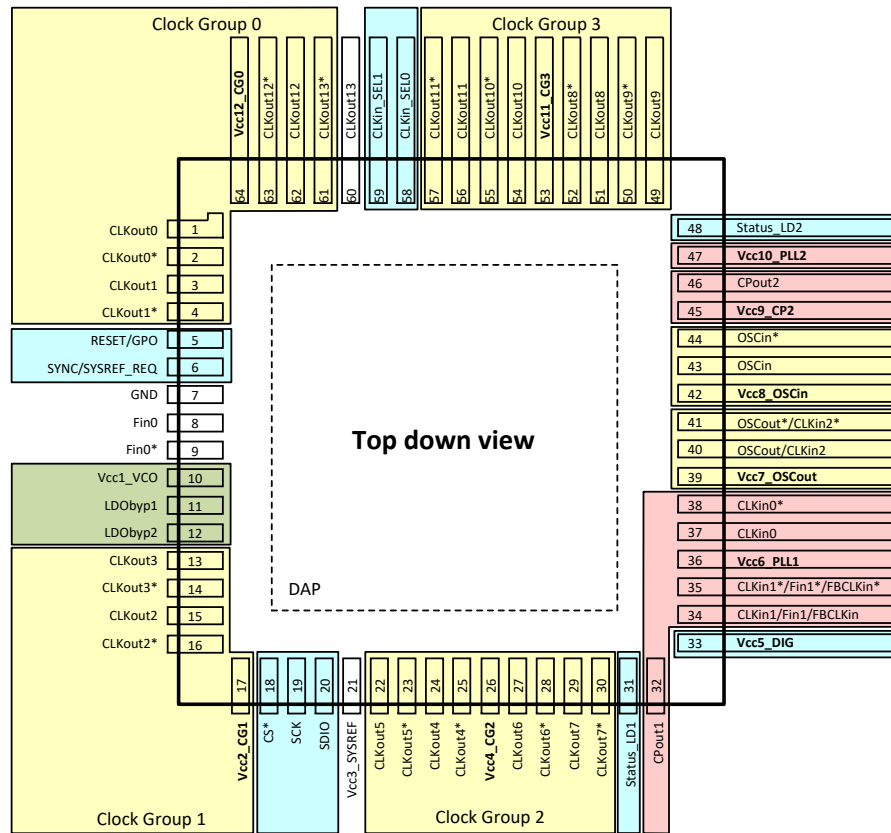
Clock Group 0

Clock Group 3

Vcc12_CG0 64
CLKout12* 63
CLKout12 62
CLKout13* 61
CLKout13 60
CLKin_SEL1 59
CLKin_SEL0 58
CLKout11* 57
CLKout11 56
CLKout10* 55
CLKout10 54
Vcc11_CG3 53
CLKout8* 52
CLKout8 51
CLKout9* 50
CLKout9 49

CLKout0 1
CLKout0* 2
CLKout1 3
CLKout1* 4
RESET/GPO 5
SYNC/SYSREF_REQ 6
GND 7
Fin0 8
Fin0* 9
Vcc1_VCO 10
LDObyp1 11
LDObyp2 12
CLKout3 13
CLKout3* 14
CLKout2 15
CLKout2* 16

Top down view

DAP

48 Status_LD2
47 Vcc10_PLL2
46 CPout2
45 Vcc9_CP2
44 OSCin*
43 OSCin
42 Vcc8_OSCin
41 OSCout*/CLKin2*
40 OSCout/CLKin2
39 Vcc7_OSCout
38 CLKin0*
37 CLKin0
36 Vcc6_PLL1
35 CLKin1*/Fin1*/FBCLKin*
34 CLKin1/Fin1/FBCLKin
33 Vcc5_DIG

17 Vcc2_CG1
18 CS*
19 SCK
20 SDIO
21 Vcc3_SYSREF
22 CLKout5
23 CLKout5*
24 CLKout4
25 CLKout4*
26 Vcc4_CG2
27 CLKout6
28 CLKout6*
29 CLKout7
30 CLKout7*
31 Status_LD1
32 CPout1

Clock Group 1

Clock Group 2